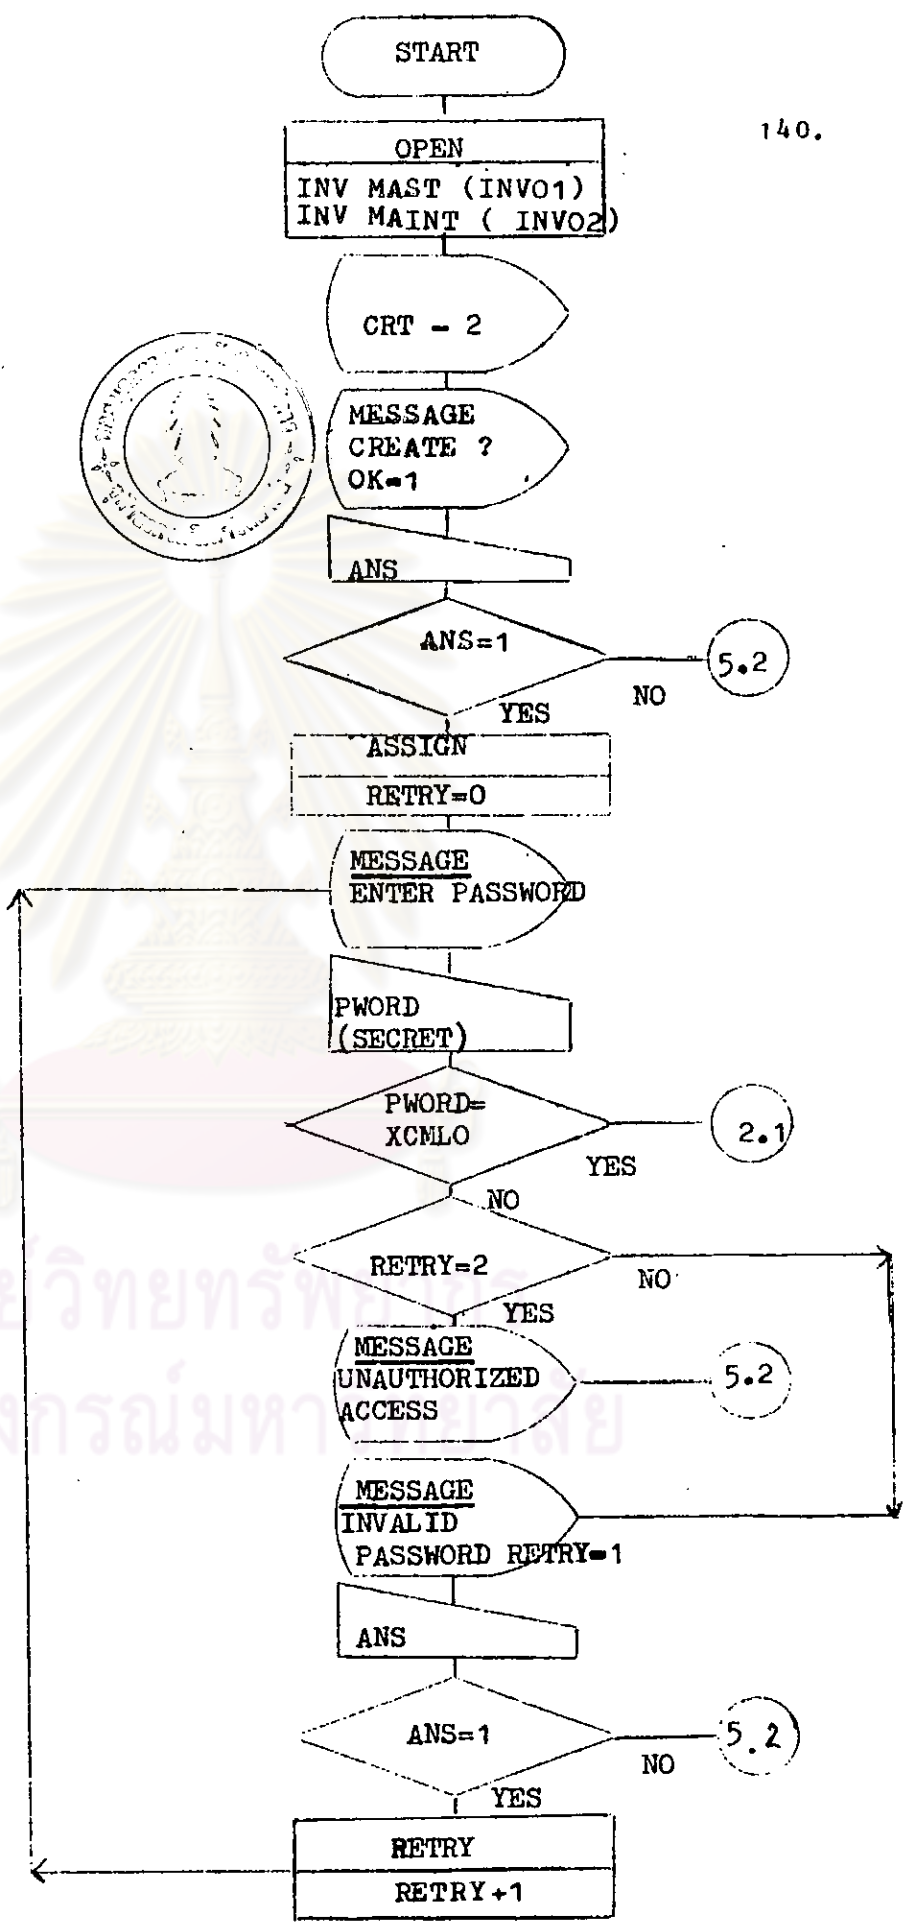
140.

START

OPEN

INV MAST (INV01)
INV MAINT ( INV02)

CRT - 2

MESSAGE
CREATE ?
OK=1

ANS

ANS=1

NO

5.2

YES

ASSIGN

RETRY=0

MESSAGE
ENTER PASSWORD

PWORD
(SECRET)

PWORD=
XCMLO

YES

2.1

NO

RETRY=2

NO

YES

MESSAGE
UNAUTHORIZED
ACCESS

5.2

MESSAGE
INVALID
PASSWORD RETRY=1

ANS

ANS=1

NO

5.2

YES

RETRY

RETRY+1